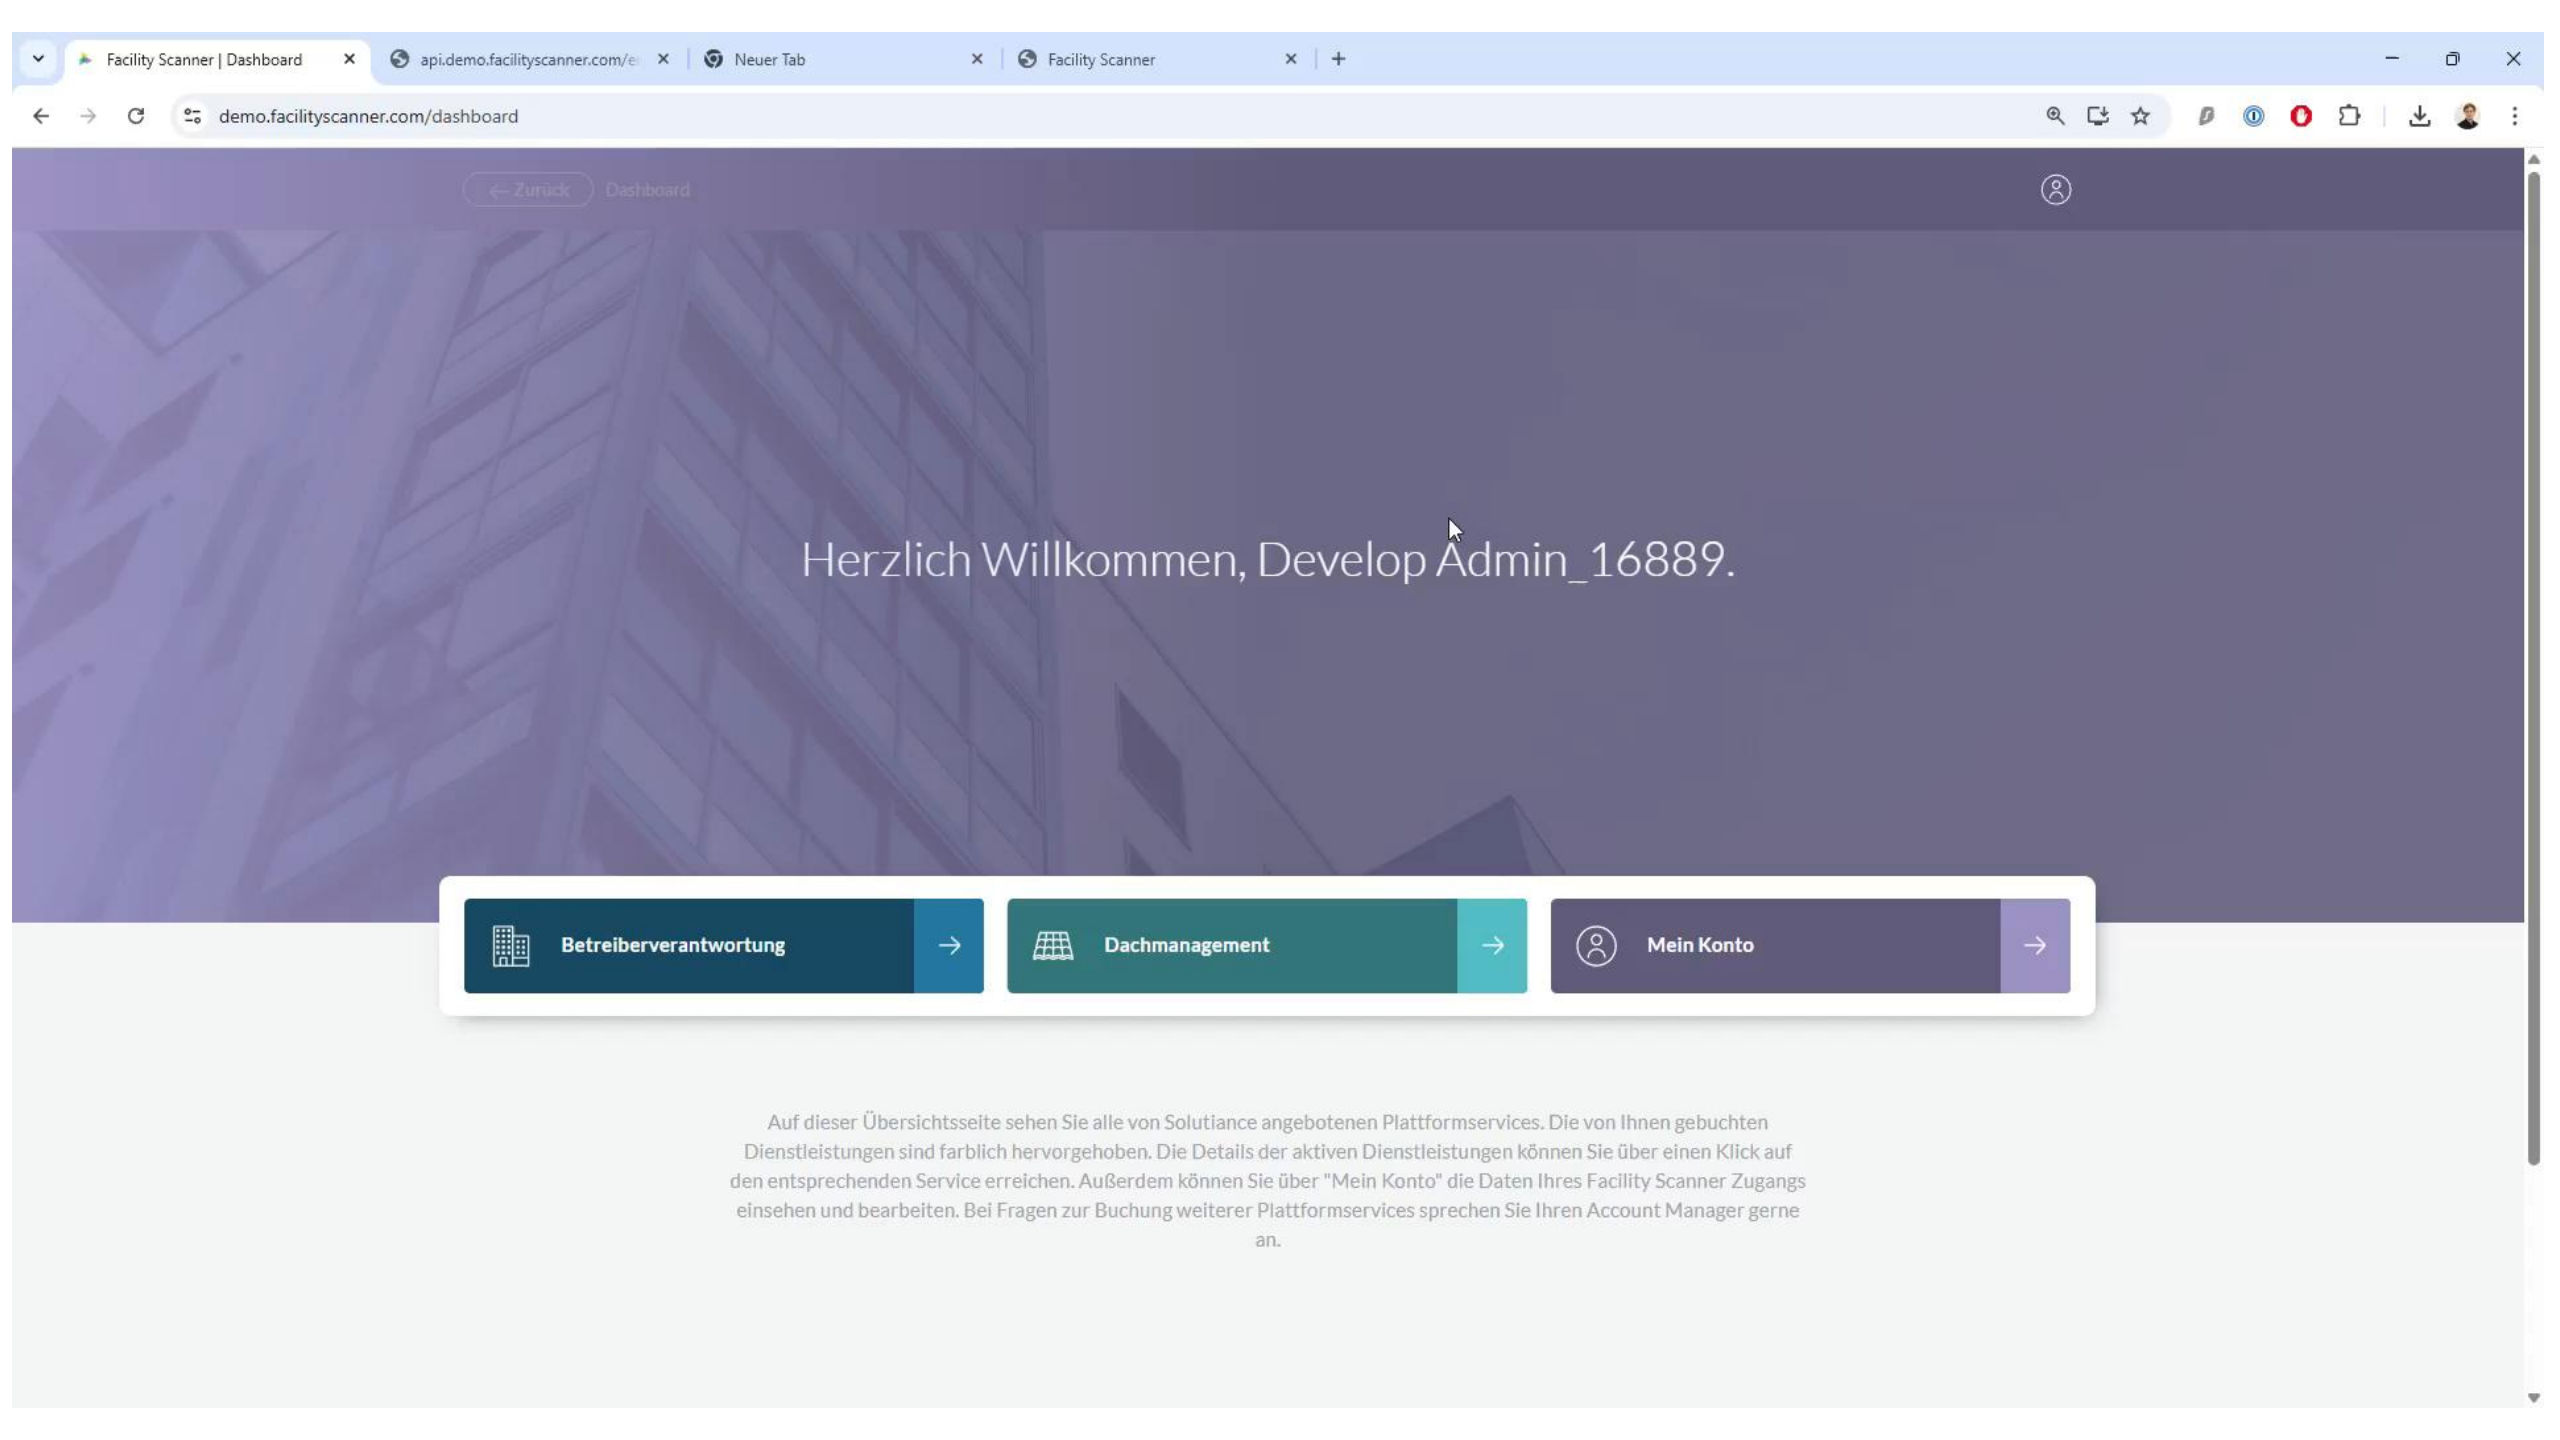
Facility Scanner | Dashboard
api.demo.facilityscanner.com/e
Neuer Tab
Facility Scanner

demo.facilityscanner.com/dashboard

← Zurück Dashboard

Herzlich Willkommen, Develop Admin_16889.

Betreiberverantwortung →

Dachmanagement →

Mein Konto →

Auf dieser Übersichtsseite sehen Sie alle von Solutiance angebotenen Plattformservices. Die von Ihnen gebuchten Dienstleistungen sind farblich hervorgehoben. Die Details der aktiven Dienstleistungen können Sie über einen Klick auf den entsprechenden Service erreichen. Außerdem können Sie über "Mein Konto" die Daten Ihres Facility Scanner Zugangs einsehen und bearbeiten. Bei Fragen zur Buchung weiterer Plattformservices sprechen Sie Ihren Account Manager gerne an.